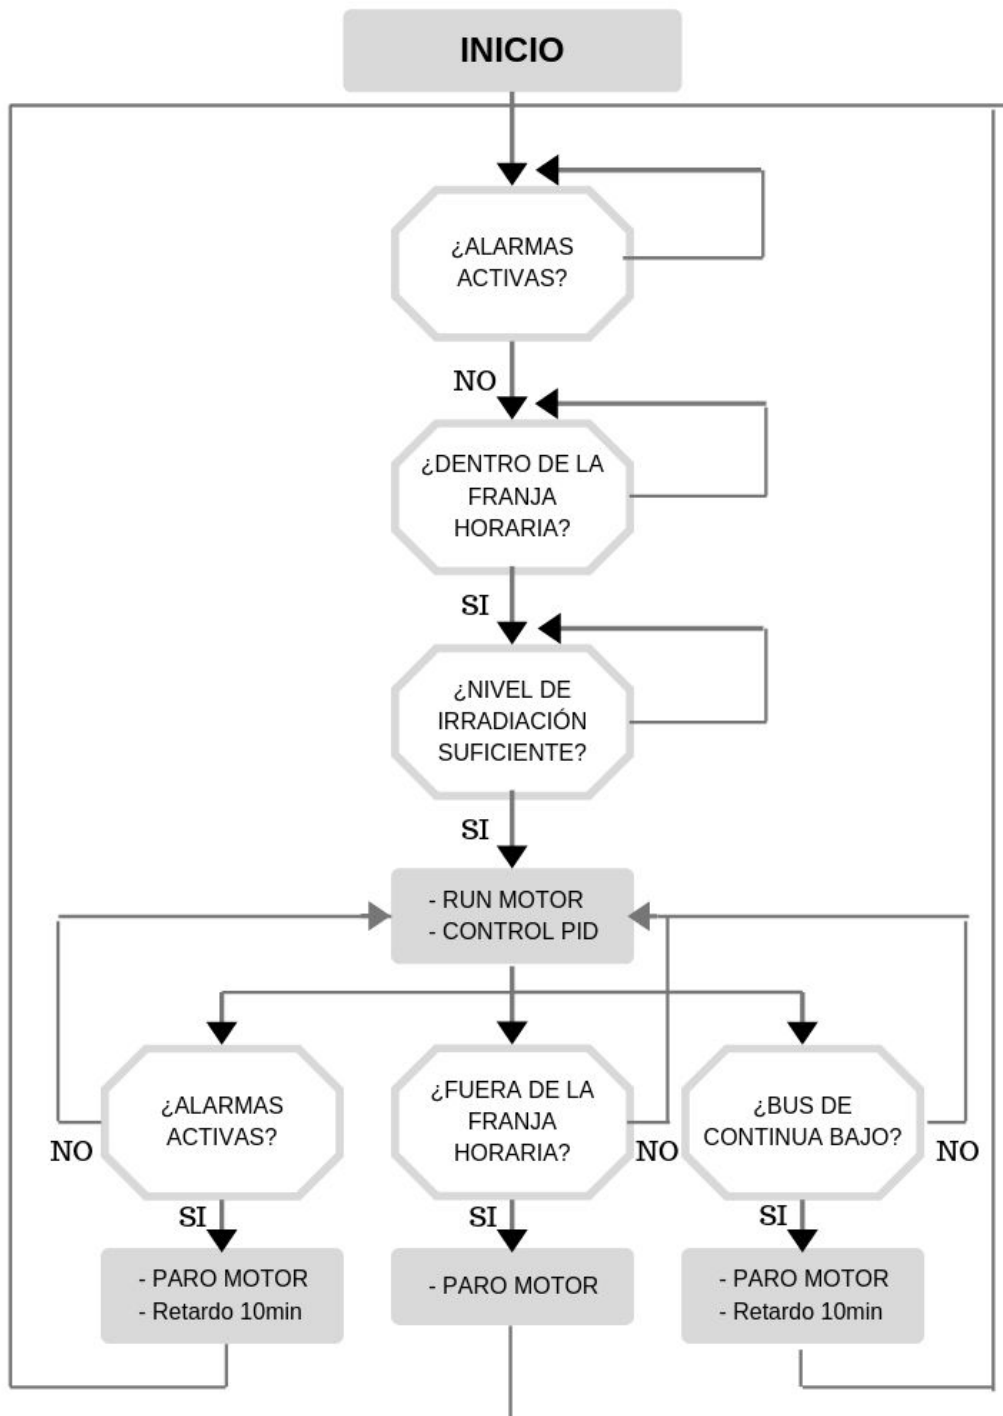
INICIO

¿ALARMAS ACTIVAS?

NO

¿DENTRO DE LA FRANJA HORARIA?

SI

¿NIVEL DE IRRADIACIÓN SUFICIENTE?

SI

- RUN MOTOR
- CONTROL PID

¿ALARMAS ACTIVAS?

NO

SI

- PARO MOTOR
- Retardo 10min

¿FUERA DE LA FRANJA HORARIA?

NO

SI

- PARO MOTOR

¿BUS DE CONTINUA BAJO?

NO

SI

- PARO MOTOR
- Retardo 10min